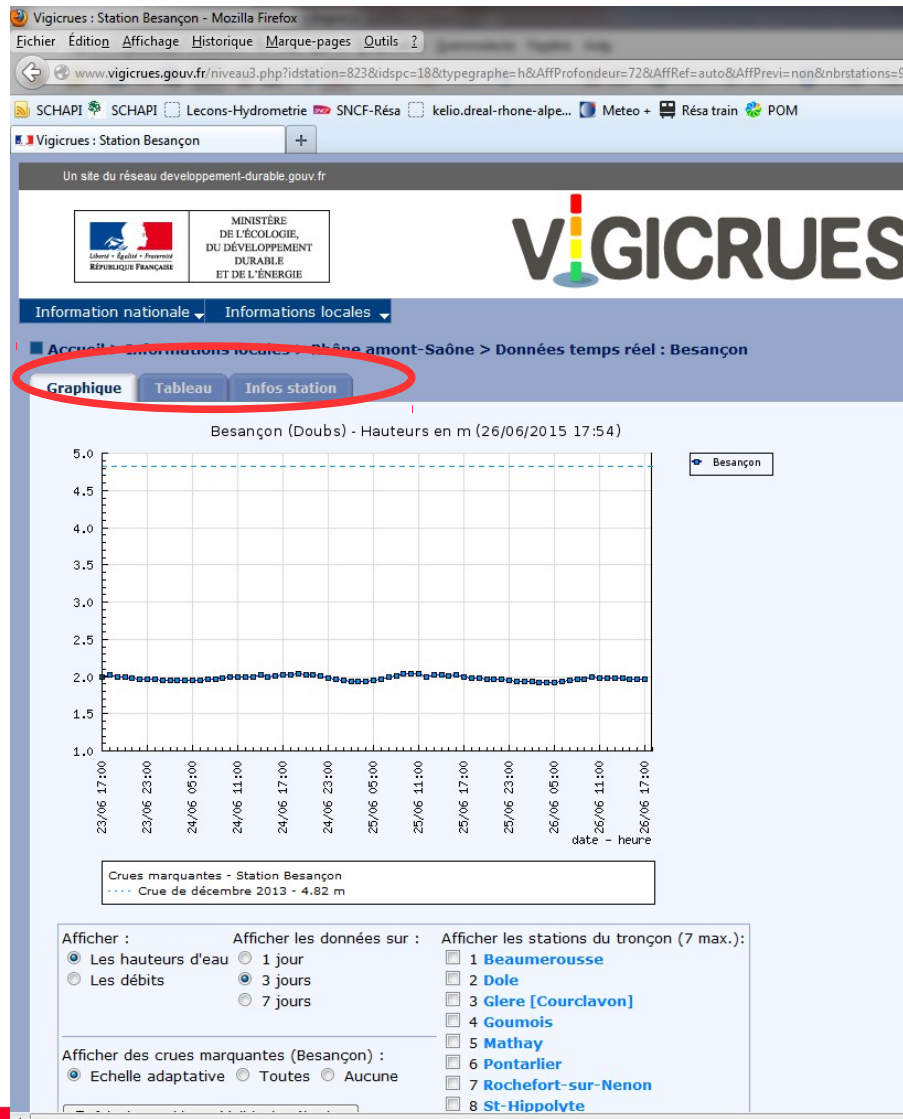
Vigicrues : Station Besançon - Mozilla Firefox

Fichier Édition Affichage Historique Marque-pages Outils ?

www.vigicrues.gouv.fr/niveau3.php?idstation=823&idspc=18&typegraphe=h&AffProfondeur=72&AffRef=auto&AffPrevi=non&nbrstations=

SCHAPI SCHAPI Lecons-Hydrometrie SNCF-Résa kelio.dreal-rhone-alpe... Meteo + Résa train POM

Vigicrues : Station Besançon

Un site du réseau developpement-durable.gouv.fr

Liberté • Égalité • Fraternité
RÉPUBLIQUE FRANÇAISE

MINISTÈRE DE L'ÉCOLOGIE, DU DÉVELOPPEMENT DURABLE ET DE L'ÉNERGIE

VIGICRUES

Information nationale Informations locales

Accueil > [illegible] > Rhône amont-Saône > Données temps réel : Besançon

Graphique Tableau Infos station

Besançon (Doubs) - Hauteurs en m (26/06/2015 17:54)

Besançon

5.0
4.5
4.0
3.5
3.0
2.5
2.0
1.5
1.0

23/06 17:00
23/06 23:00
24/06 05:00
24/06 11:00
24/06 17:00
24/06 23:00
25/06 05:00
25/06 11:00
25/06 17:00
25/06 23:00
26/06 05:00
26/06 11:00
26/06 17:00

date - heure

Crues marquantes - Station Besançon
Crue de décembre 2013 - 4.82 m

Afficher :
Les hauteurs d'eau
Les débits

Afficher les données sur :
1 jour
3 jours
7 jours

Afficher les stations du tronçon (7 max.):
1 Beaumerousse
2 Dole
3 Glere [Courclavon]
4 Goumois
5 Mathay
6 Pontarlier
7 Rochefort-sur-Nenon
8 St-Hippolyte

Afficher des crues marquantes (Besançon) :
Echelle adaptative Toutes Aucune